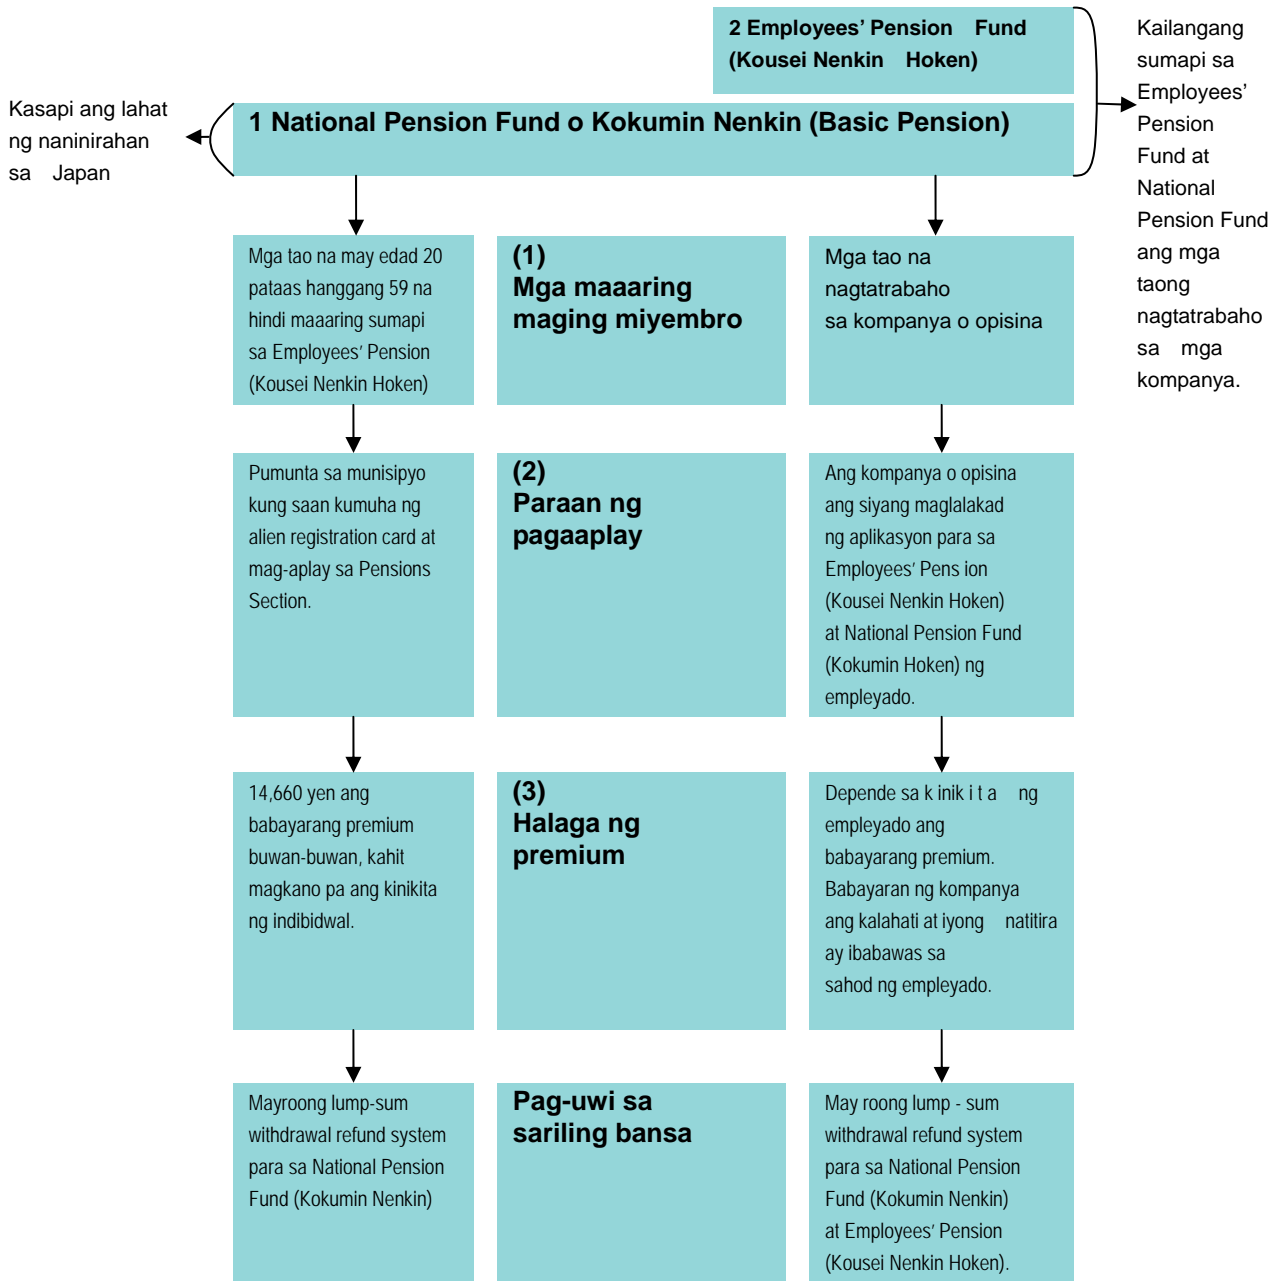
2 Employees' Pension Fund (Kousei Nenkin Hoken)

Kailangang sumapi sa Employees' Pension Fund at National Pension Fund ang mga taong nagtatrabaho sa mga kompanya.

Kasapi ang lahat ng naninirahan sa Japan

1 National Pension Fund o Kokumin Nenkin (Basic Pension)

Mga tao na may edad 20 pataas hanggang 59 na hindi maaaring sumapi sa Employees' Pension (Kousei Nenkin Hoken)

(1) Mga maaaring maging miyembro

Mga tao na nagtatrabaho sa kompanya o opisina

Pumunta sa munisipyo kung saan kumuha ng alien registration card at mag-aplay sa Pensions Section.

(2) Paraan ng pagaaplay

Ang kompanya o opisina ang siyang maglalakad ng aplikasyon para sa Employees' Pens ion (Kousei Nenkin Hoken) at National Pension Fund (Kokumin Hoken) ng empleyado.

14,660 yen ang babayarang premium buwan-buwan, kahit magkano pa ang kinikita ng indibidwal.

(3) Halaga ng premium

Depende sa k inik i t a ng empleyado ang babayarang premium. Babayaran ng kompanya ang kalahati at iyong natitira ay ibabawas sa sahod ng empleyado.

Mayroong lump-sum withdrawal refund system para sa National Pension Fund (Kokumin Nenkin)

Pag-uwi sa sariling bansa

May roong lump - sum withdrawal refund system para sa National Pension Fund (Kokumin Nenkin) at Employees' Pension (Kousei Nenkin Hoken).